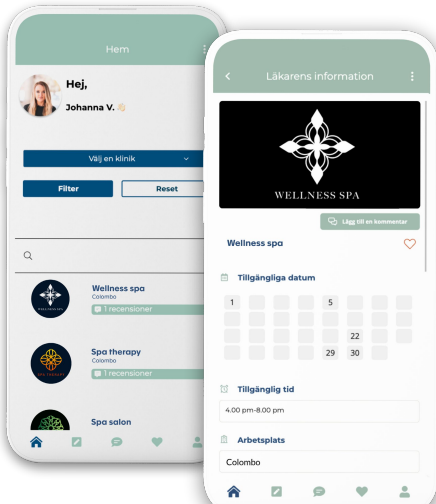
Hem

Hej,

Johanna V.

Välj en klinik

Filter

Reset

Wellness spa
Colombo
1 recensioner

Spa therapy
Colombo
1 recensioner

Spa salon

Läkarens information

WELLNESS SPA

Lägg till en kommentar

Wellness spa

Tillgängliga datum

| 1 | | | | 5 | | |
|---|---|---|---|---|---|---|
| | | | | | | |
| | | | | | 22 | |
| | | | | 29 | 30 | |

Tillgänglig tid

4.00 pm-8.00 pm

Arbetsplats

Colombo